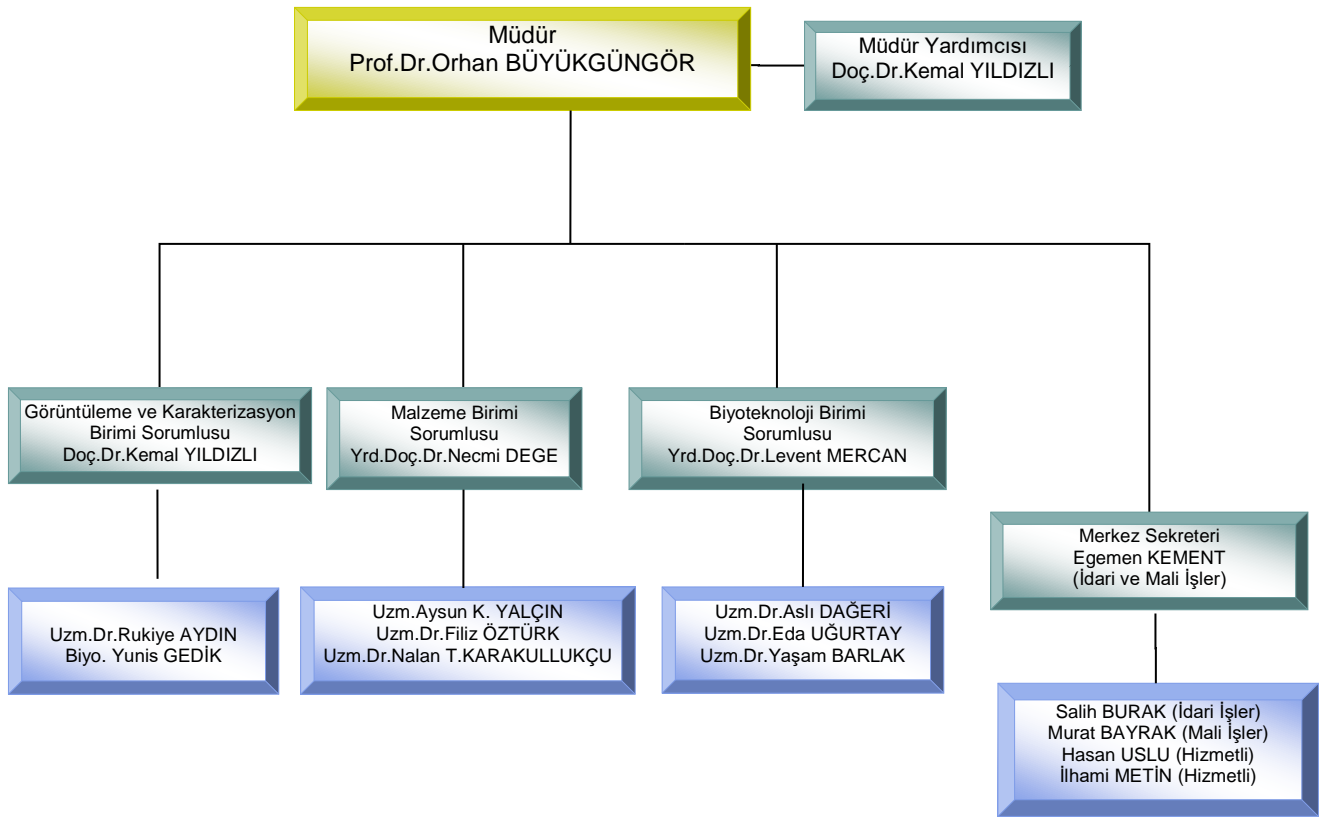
Müdür
Prof.Dr.Orhan BÜYÜKGÜNGÖR

Müdür Yardımcısı
Doç.Dr.Kemal YILDIZLI

Görüntüleme ve Karakterizasyon Birimi Sorumlusu
Doç.Dr.Kemal YILDIZLI

Malzeme Birimi Sorumlusu
Yrd.Doç.Dr.Necmi DEGE

Biyoteknoloji Birimi Sorumlusu
Yrd.Doç.Dr.Levent MERCAN

Merkez Sekreteri
Egemen KEMENT
(İdari ve Mali İşler)

Uzm.Dr.Rukiye AYDIN
Biyo. Yunis GEDİK

Uzm.Aysun K. YALÇIN
Uzm.Dr.Filiz ÖZTÜRK
Uzm.Dr.Nalan T.KARAKULLUKÇU

Uzm.Dr.Aslı DAĞERİ
Uzm.Dr.Eda UĞURTAY
Uzm.Dr.Yaşam BARLAK

Salih BURAK (İdari İşler)
Murat BAYRAK (Mali İşler)
Hasan USLU (Hizmetli)
İlhami METİN (Hizmetli)